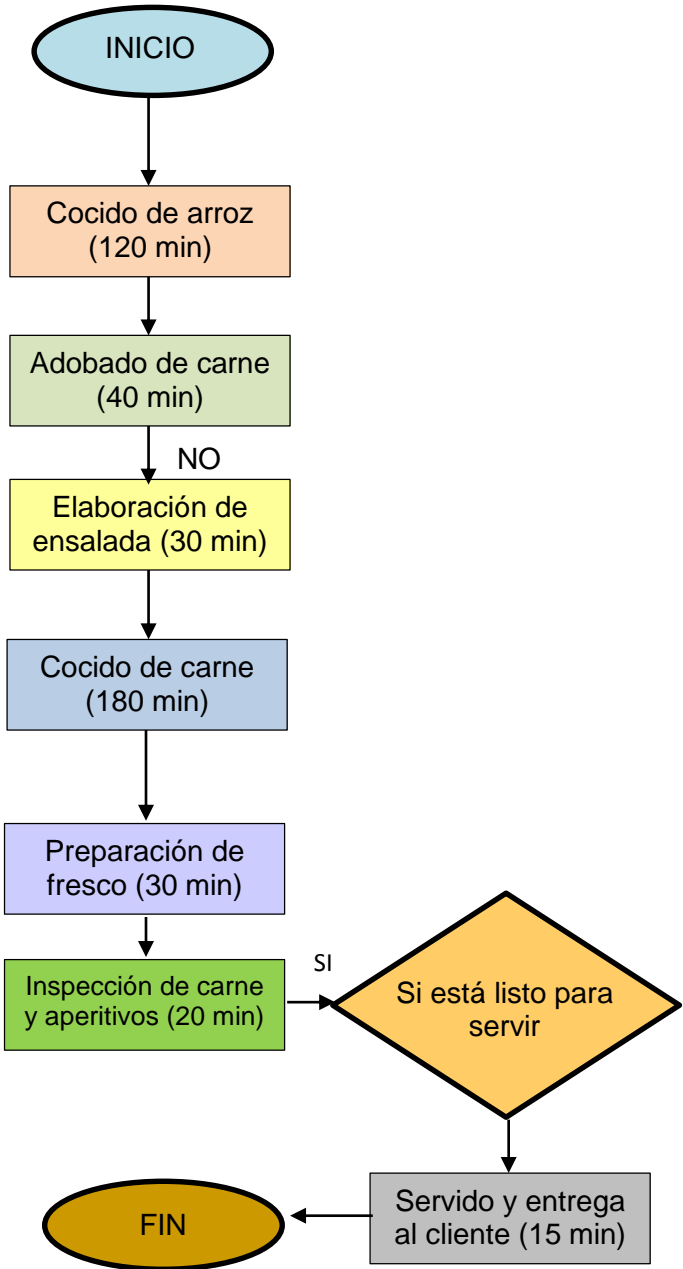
INICIO

Cocido de arroz (120 min)

Adobado de carne (40 min)

NO

Elaboración de ensalada (30 min)

Cocido de carne (180 min)

Preparación de fresco (30 min)

Inspección de carne y aperitivos (20 min)

SI

Si está listo para servir

Servido y entrega al cliente (15 min)

FIN